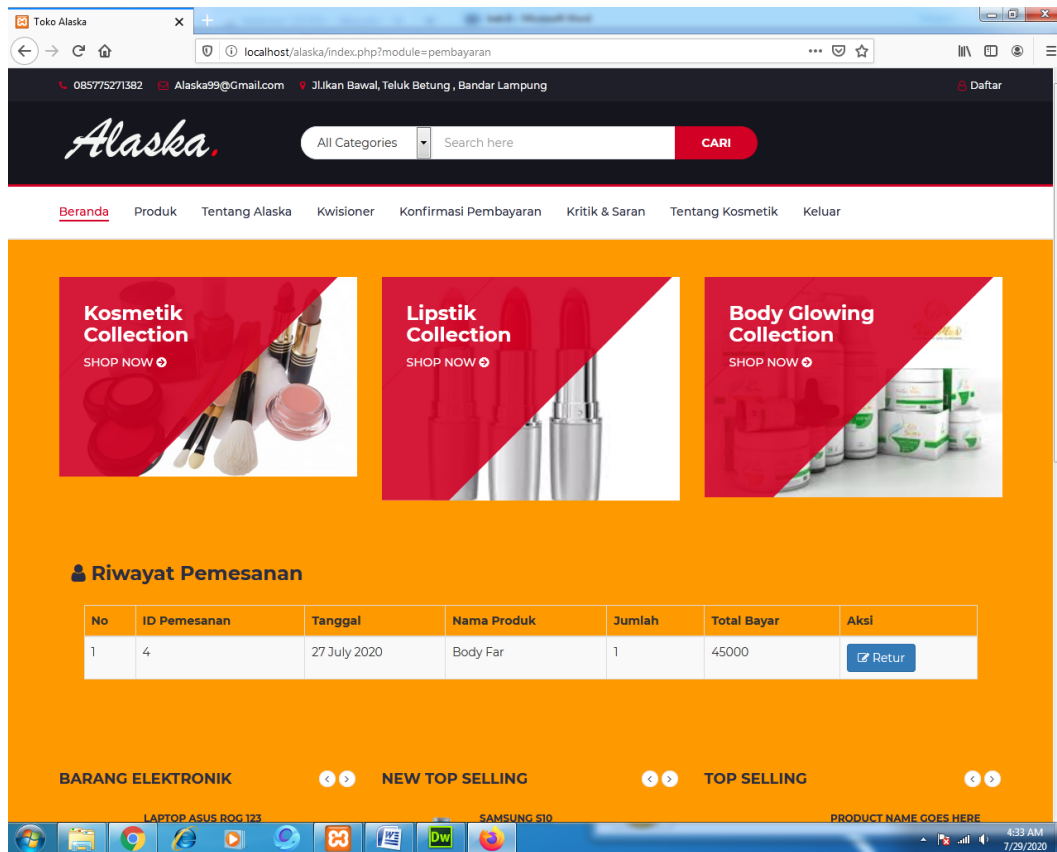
Toko Alaska

localhost/alaska/index.php?module=pembayaran

085775271382 Alaska99@Gmail.com Jl.Ikan Bawal, Teluk Betung , Bandar Lampung

Daftar

Alaska.

All Categories

Search here

CARI

Beranda Produk Tentang Alaska Kwisioner Konfirmasi Pembayaran Kritik & Saran Tentang Kosmetik Keluar

Kosmetik Collection
SHOP NOW

Lipstik Collection
SHOP NOW

Body Glowing Collection
SHOP NOW

Riwayat Pemesanan

| No | ID Pemesanan | Tanggal | Nama Produk | Jumlah | Total Bayar | Aksi |
|---|---|---|---|---|---|---|
| 1 | 4 | 27 July 2020 | Body Far | 1 | 45000 | Retur |

BARANG ELEKTRONIK

NEW TOP SELLING

TOP SELLING

LAPTOP ASUS ROG 123

SAMSUNG S10

PRODUCT NAME GOES HERE

4:33 AM
7/29/2020